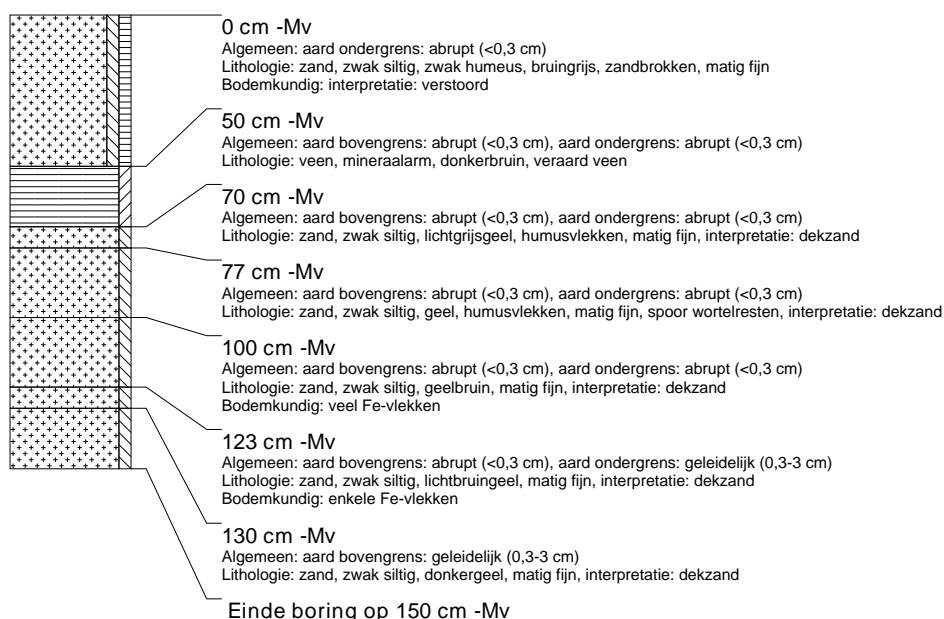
0 cm -Mv
Algemeen: aard ondergrens: abrupt (<0,3 cm)
Lithologie: zand, zwak siltig, zwak humeus, bruingrijs, zandbrokken, matig fijn
Bodemkundig: interpretatie: verstoord

50 cm -Mv
Algemeen: aard bovengrens: abrupt (<0,3 cm), aard ondergrens: abrupt (<0,3 cm)
Lithologie: veen, mineraalarm, donkerbruin, veraard veen

70 cm -Mv
Algemeen: aard bovengrens: abrupt (<0,3 cm), aard ondergrens: abrupt (<0,3 cm)
Lithologie: zand, zwak siltig, lichtgrijsgeel, humusvlekken, matig fijn, interpretatie: dekzand

77 cm -Mv
Algemeen: aard bovengrens: abrupt (<0,3 cm), aard ondergrens: abrupt (<0,3 cm)
Lithologie: zand, zwak siltig, geel, humusvlekken, matig fijn, spoor wortelresten, interpretatie: dekzand

100 cm -Mv
Algemeen: aard bovengrens: abrupt (<0,3 cm), aard ondergrens: abrupt (<0,3 cm)
Lithologie: zand, zwak siltig, geelbruin, matig fijn, interpretatie: dekzand
Bodemkundig: veel Fe-vlekken

123 cm -Mv
Algemeen: aard bovengrens: abrupt (<0,3 cm), aard ondergrens: geleidelijk (0,3-3 cm)
Lithologie: zand, zwak siltig, lichtbruingeel, matig fijn, interpretatie: dekzand
Bodemkundig: enkele Fe-vlekken

130 cm -Mv
Algemeen: aard bovengrens: geleidelijk (0,3-3 cm)
Lithologie: zand, zwak siltig, donkergeel, matig fijn, interpretatie: dekzand

Einde boring op 150 cm -Mv